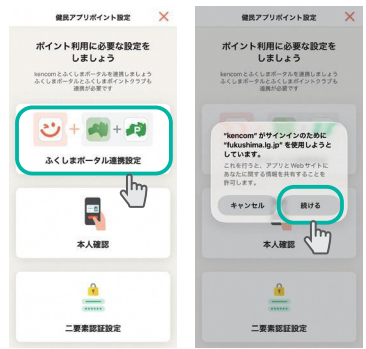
健民アプリポイント設定

ポイント利用に必要な設定をしましょう

kencomとふくしまポータルを連携しましょう
ふくしまポータルとふくしまポイントクラブも連携が必要です

ふくしまポータル連携設定

本人確認

二要素認証設定

健民アプリポイント設定

ポイント利用に必要な設定をしましょう

"kencom" がサインインのために "fukushima.lg.jp" を使用しようとしています。

これを行うと、アプリとWebサイトにあなたに関する情報を共有することを許可します。

キャンセル

続ける

本人確認

二要素認証設定